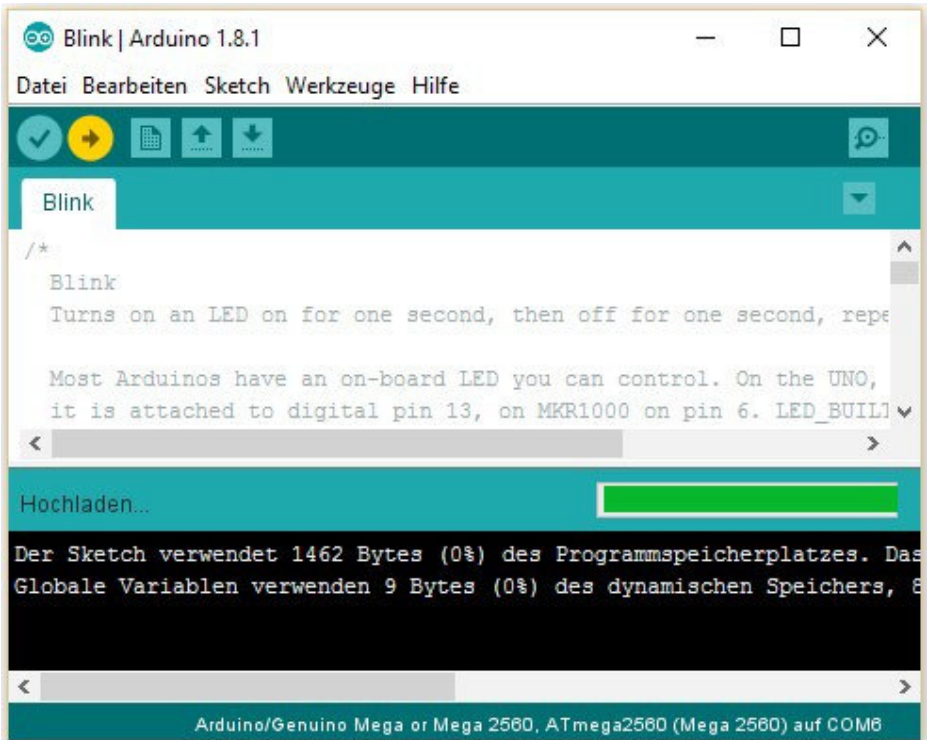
Blink | Arduino 1.8.1

Datei Bearbeiten Sketch Werkzeuge Hilfe

Blink

/*
Blink
Turns on an LED on for one second, then off for one second, repe

Most Arduinos have an on-board LED you can control. On the UNO,
it is attached to digital pin 13, on MKR1000 on pin 6. LED_BUILT

Hochladen...

Der Sketch verwendet 1462 Bytes (0%) des Programmspeicherplatzes. Das
Globale Variablen verwenden 9 Bytes (0%) des dynamischen Speichers, 8

Arduino/Genuino Mega or Mega 2560, ATmega2560 (Mega 2560) auf COM6